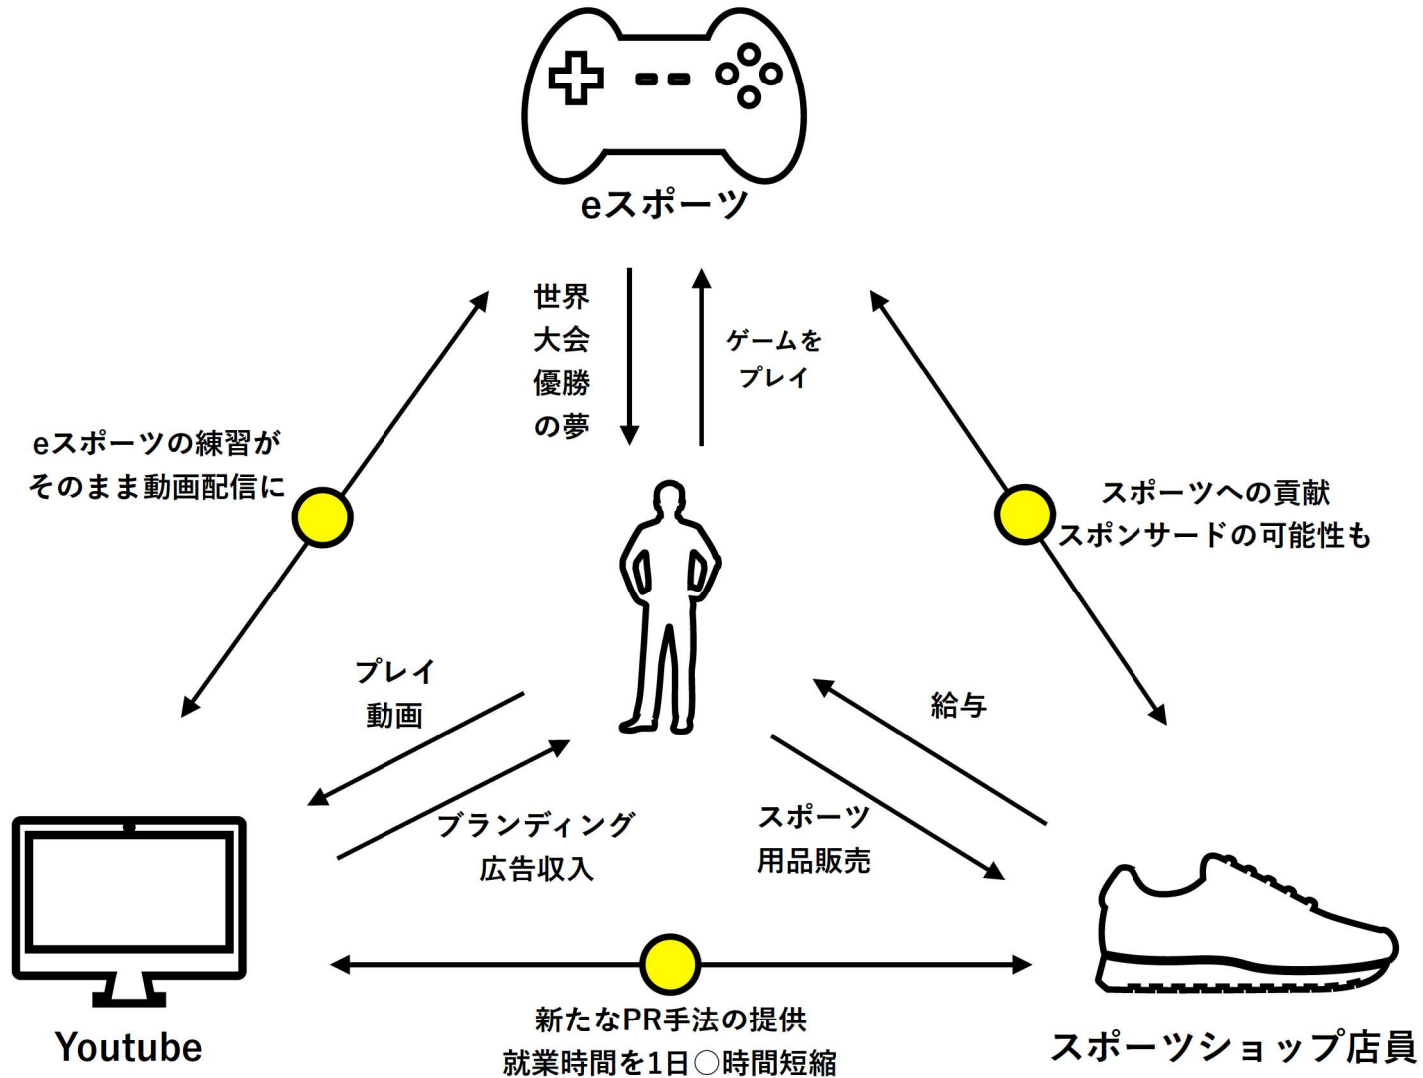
eスポーツ

世界大会優勝の夢

ゲームをプレイ

eスポーツの練習がそのまま動画配信に

スポーツへの貢献
スポンサードの可能性も

プレイ動画

給与

ブランディング
広告収入

スポーツ
用品販売

Youtube

新たなPR手法の提供
就業時間を1日◯時間短縮

スポーツショップ店員